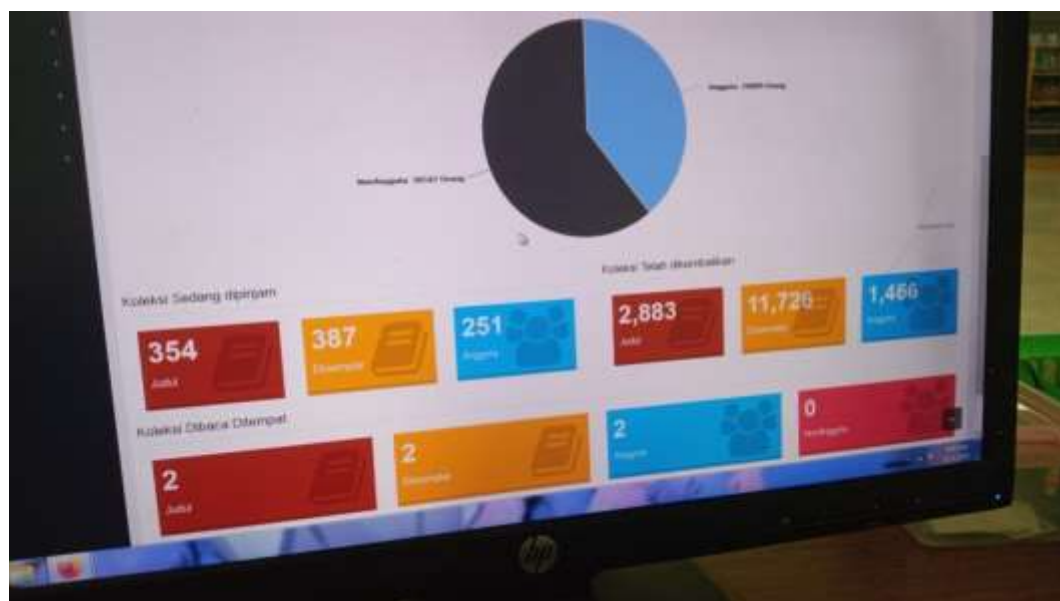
Anggota : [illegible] Orang

NonAnggota : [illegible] Orang

Koleksi Sedang dipinjam

354
Judul

387
Eksemplar

251
Anggota

Koleksi Telah dikembalikan

2,883
Judul

11,726
Eksemplar

1,466
Anggota

Koleksi Dibaca Ditempat

2
Judul

2
Eksemplar

2
Anggota

0
NonAnggota